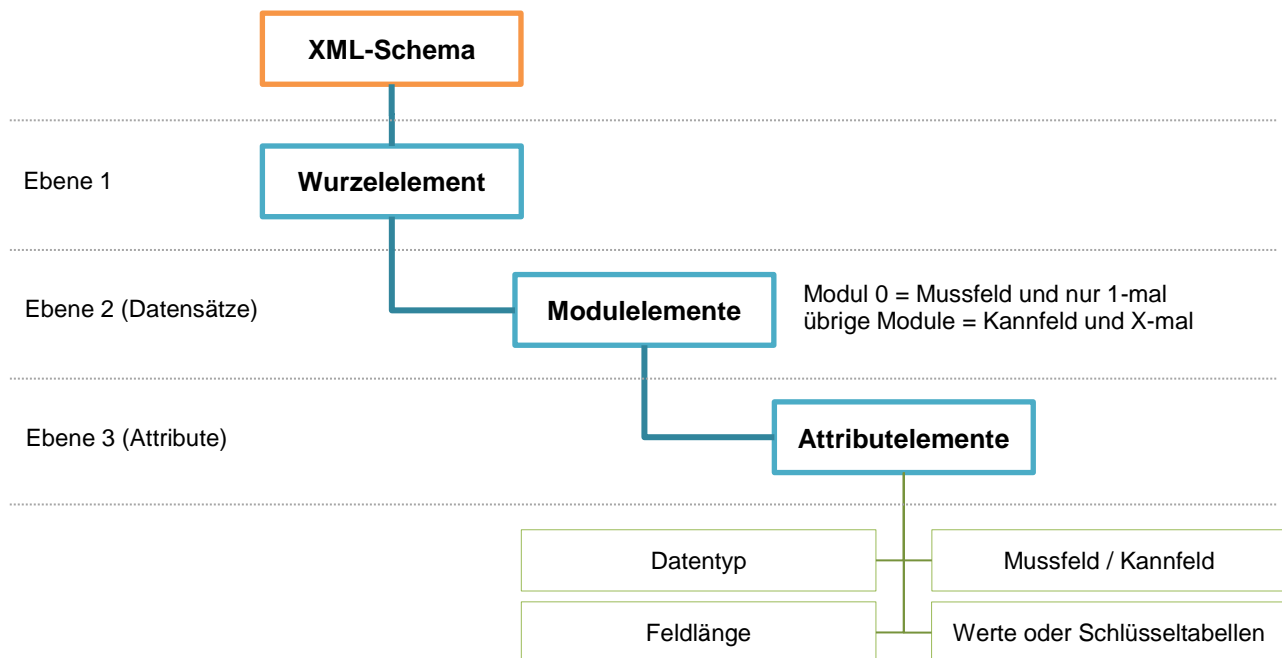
XML-Schema

Ebene 1

Wurzelelement

Ebene 2 (Datensätze)

Modulelemente

Modul 0 = Mussfeld und nur 1-mal
übrige Module = Kannfeld und X-mal

Ebene 3 (Attribute)

Attributelemente

Datentyp

Mussfeld / Kannfeld

Feldlänge

Werte oder Schlüsseltabellen